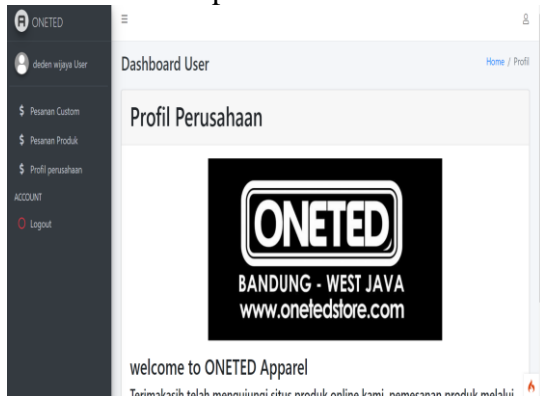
ONETED
deden wijaya User
Pesanan Custom
Pesanan Produk
Profil perusahaan
ACCOUNT
Logout

Dashboard User
Home / Profil

Profil Perusahaan

ONETED
BANDUNG - WEST JAVA
www.onetedstore.com

welcome to ONETED Apparel

Terimakasih telah mengunjungi situs produk online kami, pemesanan produk melalui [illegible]